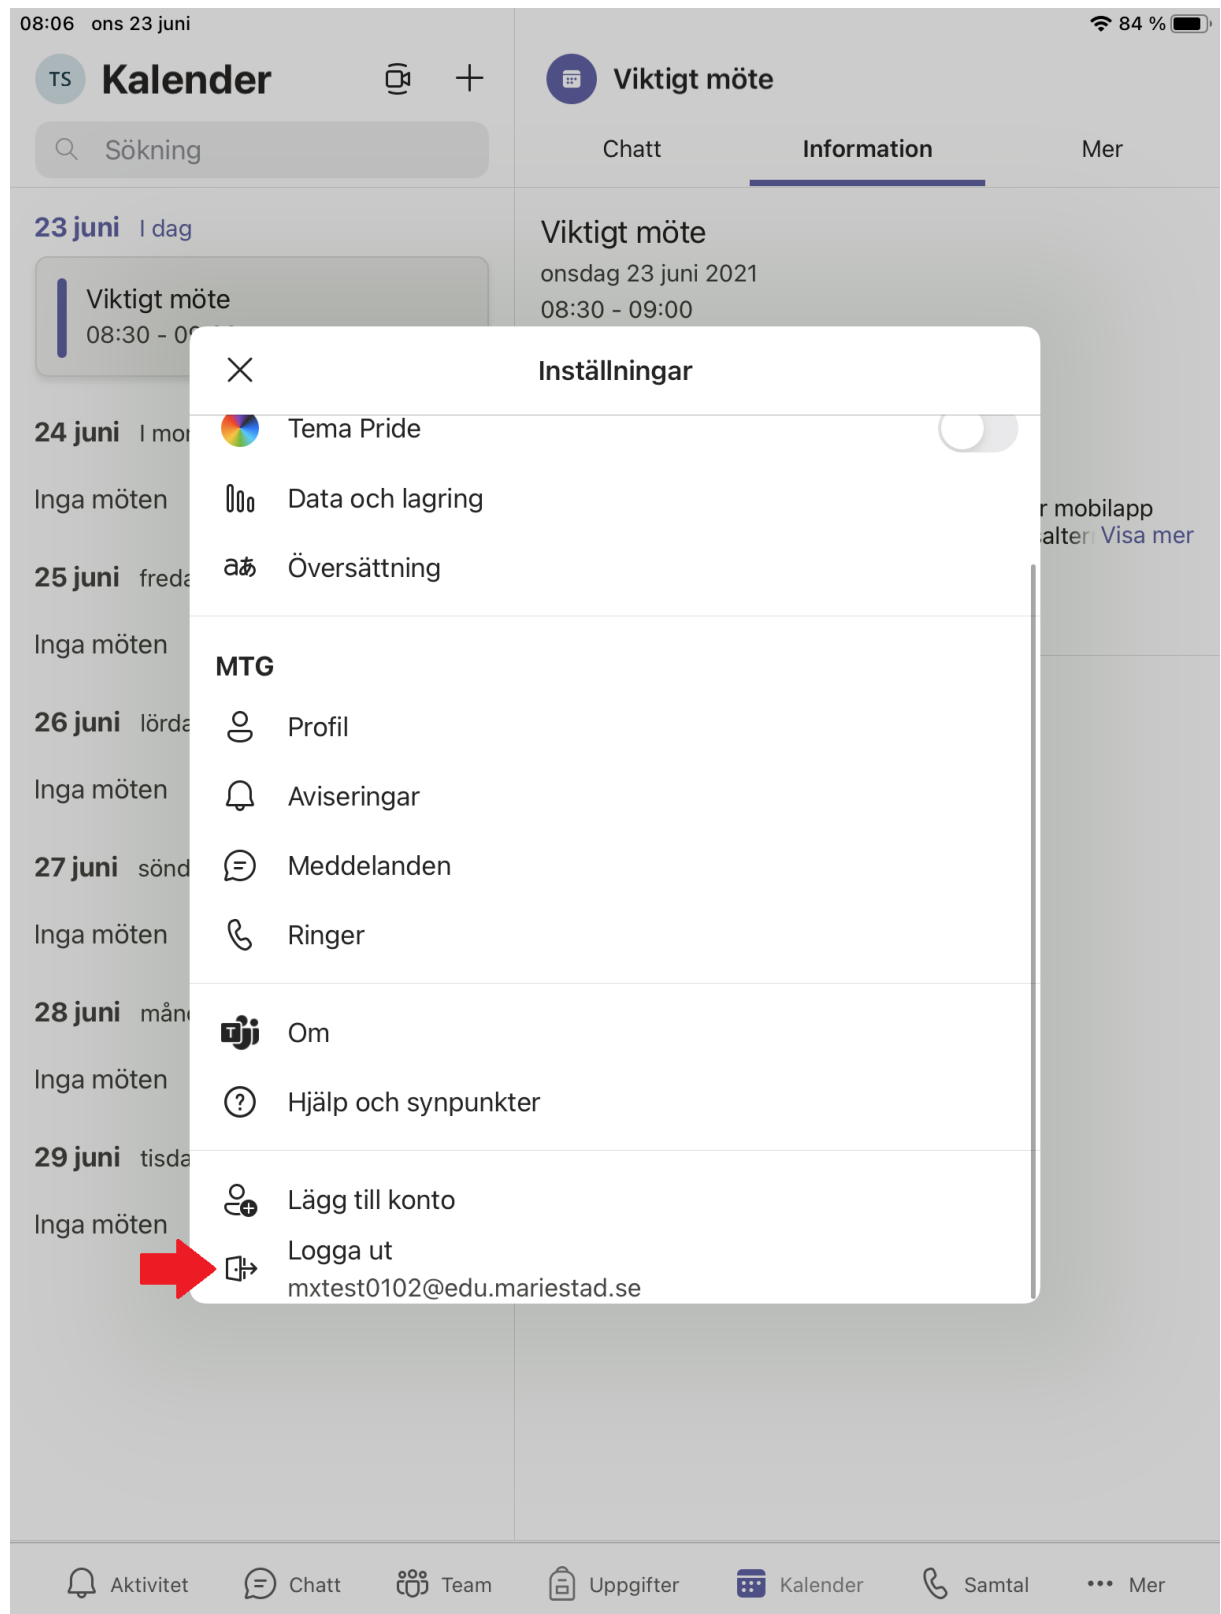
08:06 ons 23 juni

84 %

TS Kalender

Sökning

23 juni I dag

Viktigt möte
08:30 - 0

24 juni I mor

Inga möten

25 juni freda

Inga möten

26 juni lörda

Inga möten

27 juni sönd

Inga möten

28 juni mån

Inga möten

29 juni tisda

Inga möten

Viktigt möte

Chatt Information Mer

Viktigt möte
onsdag 23 juni 2021
08:30 - 09:00

r mobilapp
alter Visa mer

Inställningar

Tema Pride

Data och lagring

Översättning

MTG

Profil

Aviseringar

Meddelanden

Ringer

Om

Hjälp och synpunkter

Lägg till konto

Logga ut
mxtest0102@edu.mariestad.se

Aktivitet Chatt Team Uppgifter Kalender Samtal Mer